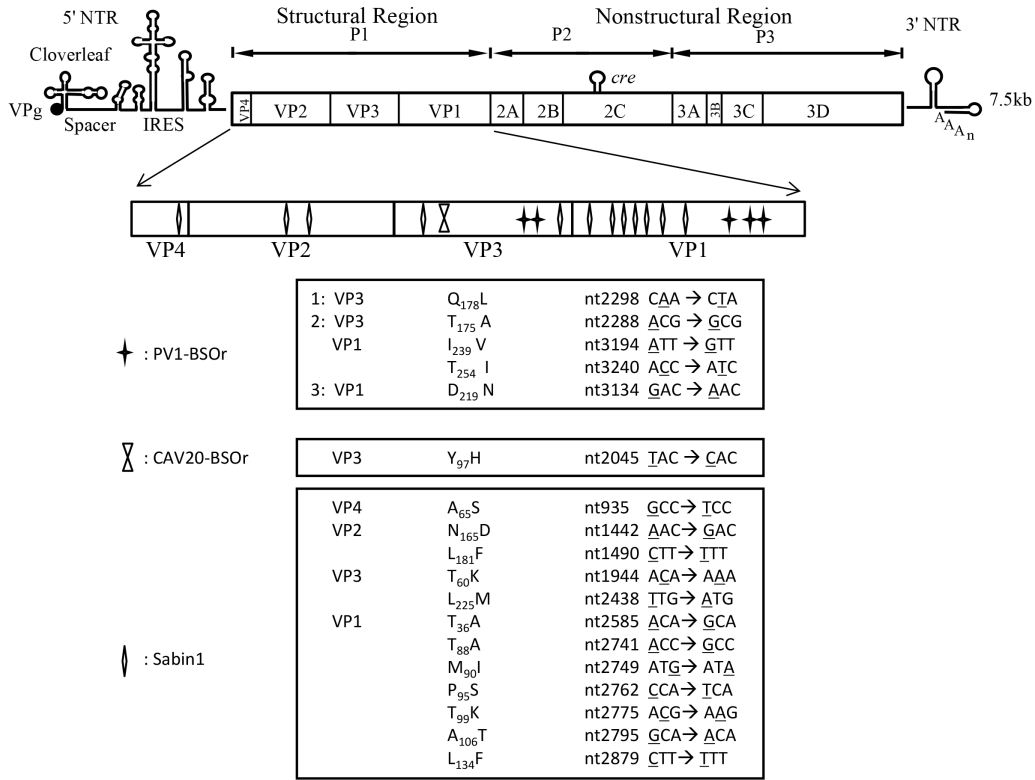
5' NTR

Structural Region

Nonstructural Region

3' NTR

P1

P2

P3

Cloverleaf

cre

VPg

Spacer

IRES

VP4 VP2 VP3 VP1 2A 2B 2C 3A 3B 3C 3D

7.5kb

$A_{A_{A_n}}$

VP4 VP2 VP3 VP1

| | | | |
|---|---|---|---|
| 1: | VP3 | $Q_{178}L$ | nt2298 C<u>A</u>A → C<u>T</u>A |
| 2: | VP3 | $T_{175}$ A | nt2288 <u>A</u>CG → <u>G</u>CG |
| | VP1 | $I_{239}$ V | nt3194 <u>A</u>TT → <u>G</u>TT |
| | | $T_{254}$ I | nt3240 A<u>C</u>C → A<u>T</u>C |
| 3: | VP1 | $D_{219}$ N | nt3134 <u>G</u>AC → <u>A</u>AC |

: PV1-BSOr

: CAV20-BSOr

| | | |
|---|---|---|
| VP3 | $Y_{97}H$ | nt2045 <u>T</u>AC → <u>C</u>AC |

: Sabin1

| | | |
|---|---|---|
| VP4 | $A_{65}S$ | nt935 <u>G</u>CC → <u>T</u>CC |
| VP2 | $N_{165}D$ | nt1442 <u>A</u>AC → <u>G</u>AC |
| | $L_{181}F$ | nt1490 <u>C</u>TT → <u>T</u>TT |
| VP3 | $T_{60}K$ | nt1944 A<u>C</u>A → A<u>A</u>A |
| | $L_{225}M$ | nt2438 <u>T</u>TG → <u>A</u>TG |
| VP1 | $T_{36}A$ | nt2585 <u>A</u>CA → <u>G</u>CA |
| | $T_{88}A$ | nt2741 <u>A</u>CC → <u>G</u>CC |
| | $M_{90}I$ | nt2749 AT<u>G</u> → AT<u>A</u> |
| | $P_{95}S$ | nt2762 <u>C</u>CA → <u>T</u>CA |
| | $T_{99}K$ | nt2775 A<u>C</u>G → A<u>A</u>G |
| | $A_{106}T$ | nt2795 <u>G</u>CA → <u>A</u>CA |
| | $L_{134}F$ | nt2879 <u>C</u>TT → <u>T</u>TT |